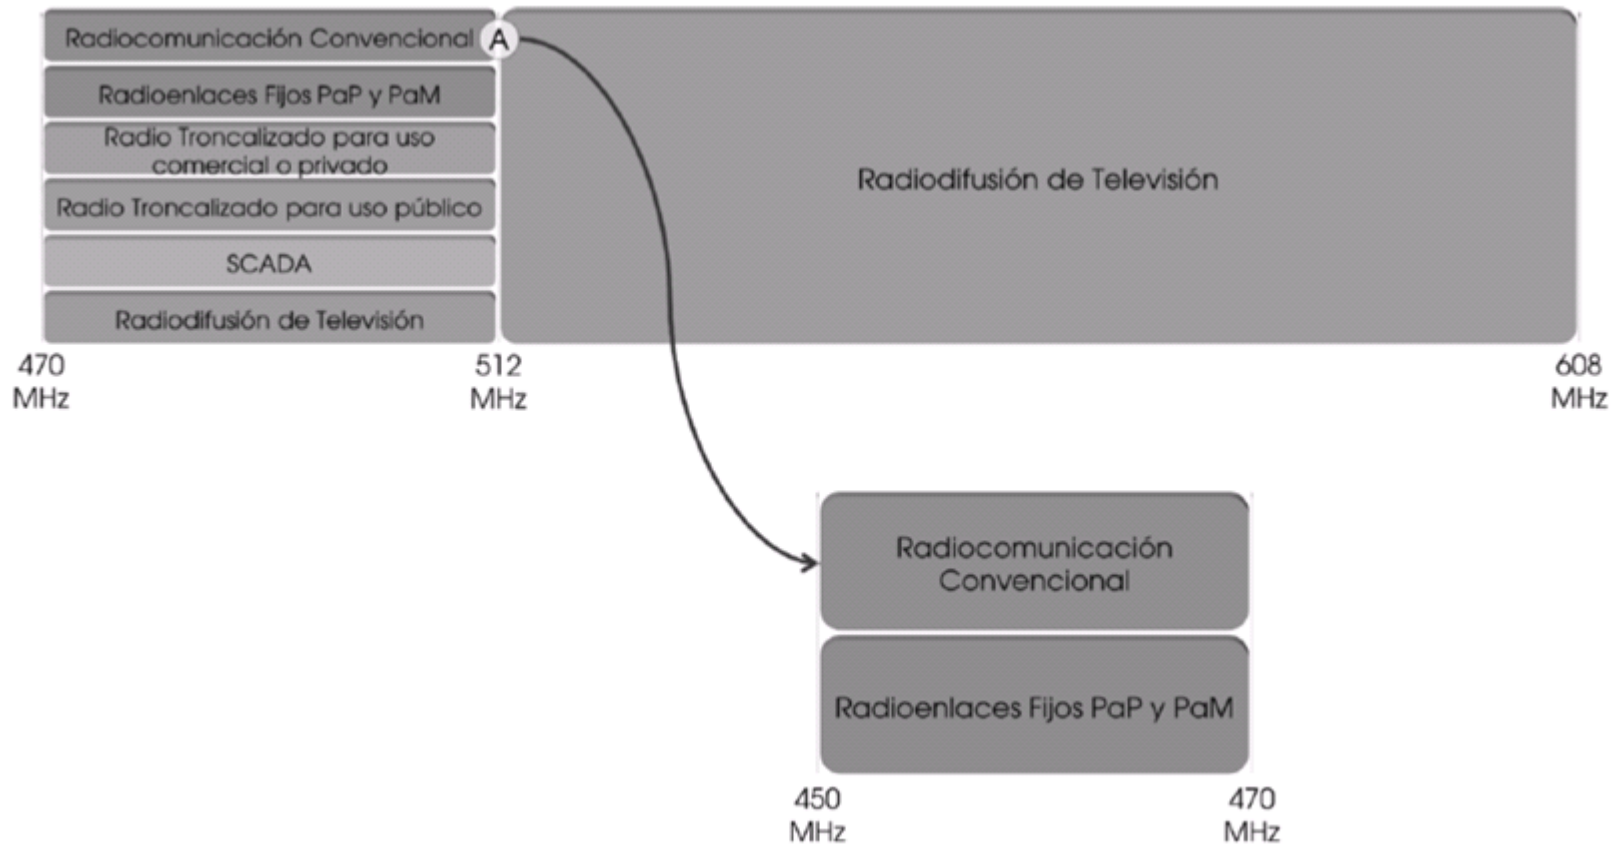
Radiocomunicación Convencional

A

Radioenlaces Fijos PaP y PaM

Radio Troncalizado para uso comercial o privado

Radio Troncalizado para uso público

SCADA

Radiodifusión de Televisión

Radiodifusión de Televisión

470 MHz

512 MHz

608 MHz

Radiocomunicación Convencional

Radioenlaces Fijos PaP y PaM

450 MHz

470 MHz